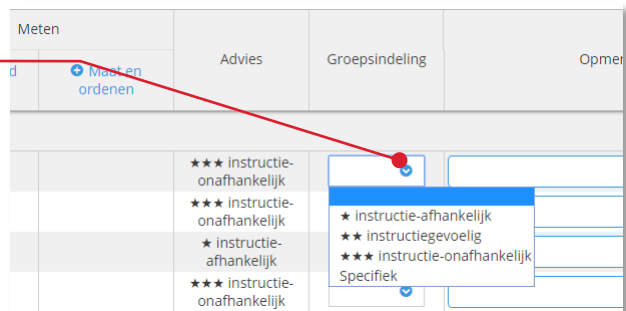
| Meten | | Advies | Groepsindeling | Opmer |
|---|---|---|---|---|
| d | Maat en ordenen | | | |
| | | ★★★ instructie-onafhankelijk | | |
| | | ★★★ instructie-onafhankelijk | | |
| | | ★ instructie-afhankelijk | | |
| | | ★★★ instructie-onafhankelijk | | |

★ instructie-afhankelijk
★★ instructiegevoelig
★★★ instructie-onafhankelijk
Specifiek